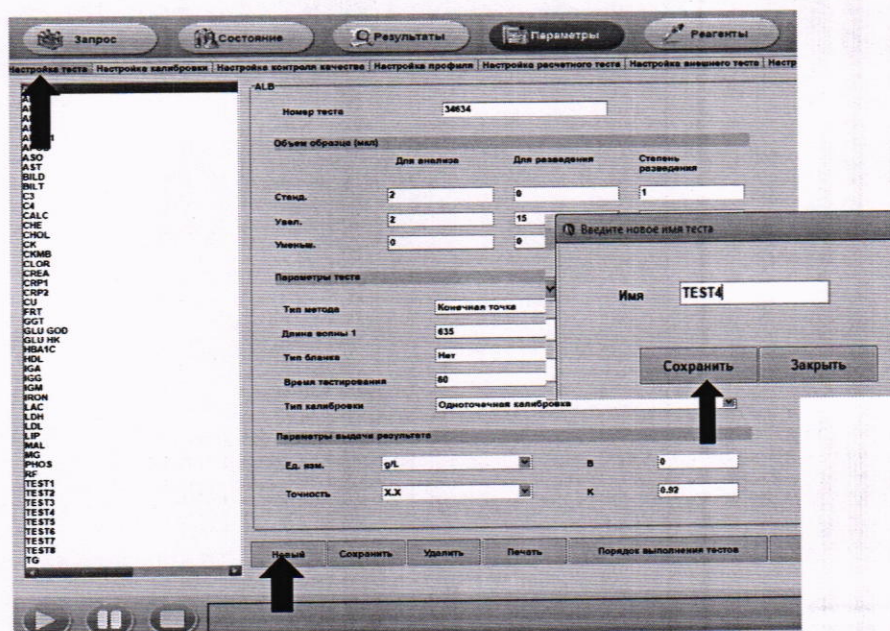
Запрос | Состояние | Результаты | Параметры | Реагенты

Настройка теста | Настройка калибровки | Настройка контроля качества | Настройка профиля | Настройка расчетного теста | Настройка внешнего теста | Настр

A
A
A
A
A
A
ASO
AST
BILD
BILT
C3
C4
CALC
CHE
CHOL
CK
CKMB
CLOR
CREA
CRP1
CRP2
CU
FRT
GGT
GLU GOD
GLU HK
HBA1C
HDL
IGA
IGG
IGM
IRON
LAC
LDH
LDL
LIP
MAL
MG
PHOS
RF
TEST1
TEST2
TEST3
TEST4
TEST5
TEST6
TEST7
TEST8
TG

ALB

Номер теста 34634

Объем образца (мкл)

| | Для анализа | Для разведения | Степень разведения |
|---|---|---|---|
| Станд. | 2 | 0 | 1 |
| Увел. | 2 | 15 | |
| Уменьш. | 0 | 0 | |

Параметры теста

Тип метода Конечная точка

Длина волны 1 635

Тип бланка Нет

Время тестирования 60

Тип калибровки Одноточечная калибровка

Параметры выдачи результата

Ед. изм. g/L B 0

Точность X.X K 0.92

Новый | Сохранить | Удалить | Печать | Порядок выполнения тестов

Введите новое имя теста

Имя TEST4

Сохранить | Закрыть